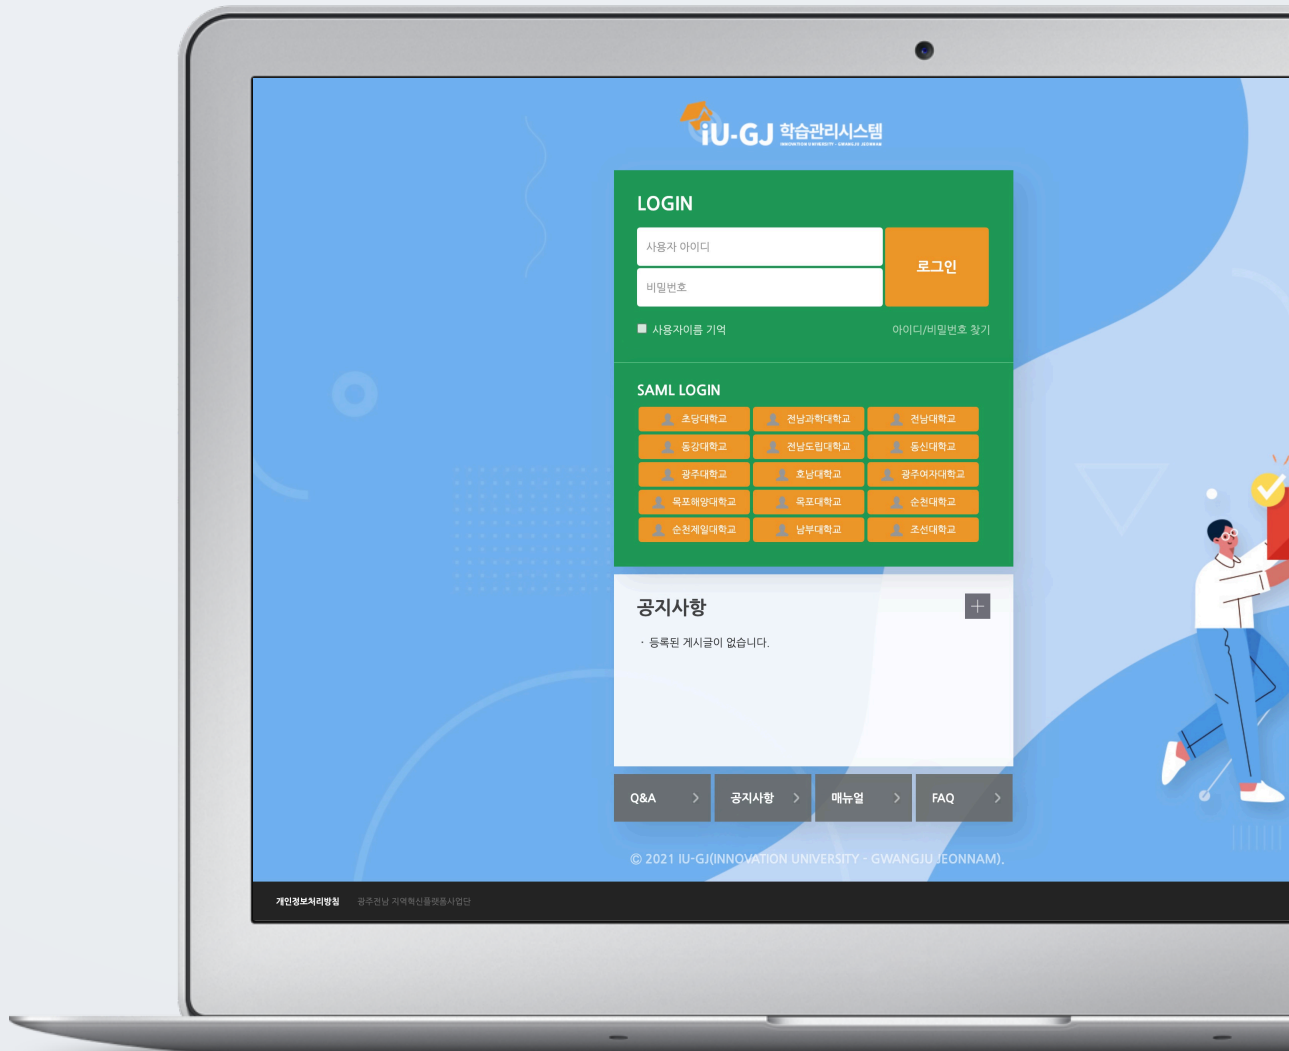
iU-GJ 학습관리시스템
INNOVATION UNIVERSITY - GWANGJU JEONNAM

LOGIN

사용자 아이디

비밀번호

로그인

사용자이름 기억

아이디/비밀번호 찾기

SAML LOGIN

| 초당대학교 | 전남과학대학교 | 전남대학교 |
|---|---|---|
| 동강대학교 | 전남도립대학교 | 동신대학교 |
| 광주대학교 | 호남대학교 | 광주여자대학교 |
| 목포해양대학교 | 목포대학교 | 순천대학교 |
| 순천제일대학교 | 남부대학교 | 조선대학교 |

공지사항

+

· 등록된 게시글이 없습니다.

Q&A >

공지사항 >

매뉴얼 >

FAQ >

© 2021 IU-GJ(INNOVATION UNIVERSITY - GWANGJU JEONNAM).

개인정보처리방침

광주전남 지역혁신플랫폼사업단